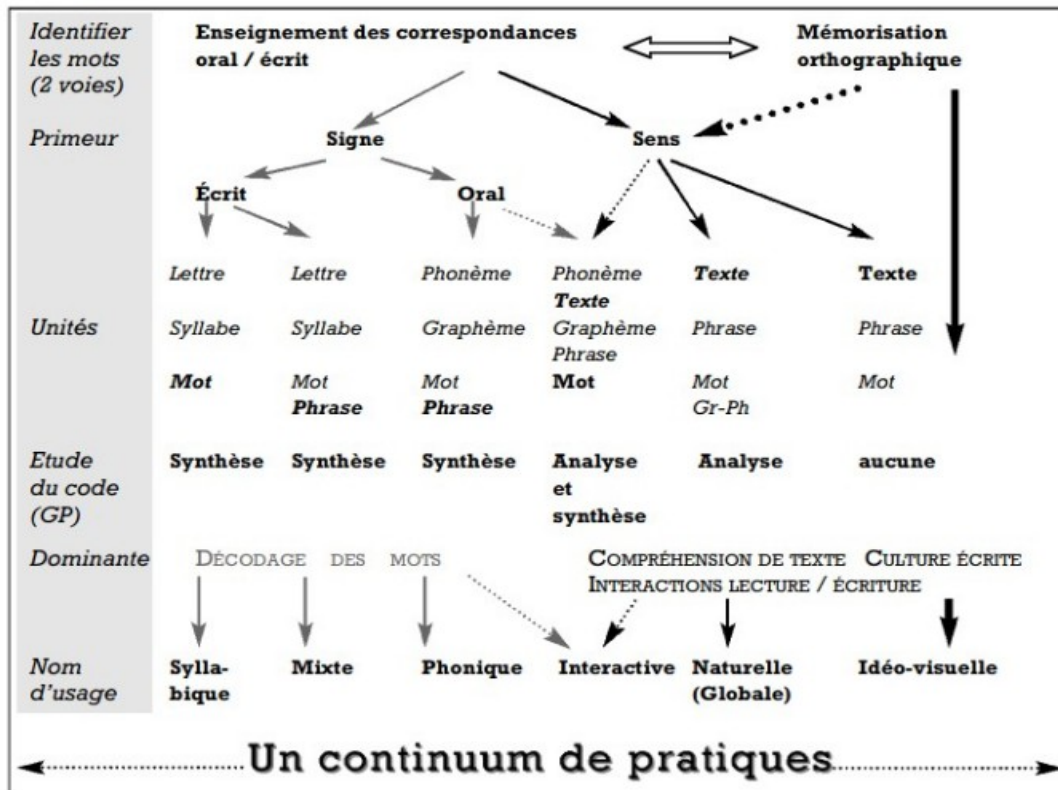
Identifier les mots (2 voies)

Enseignement des correspondances oral / écrit

Mémorisation orthographique

Primeur

Signe

Sens

Écrit

Oral

| | | | | | | |
|---|---|---|---|---|---|---|
| Unités | Lettre<br>Syllabe<br>Mot | Lettre<br>Syllabe<br>Mot<br>Phrase | Phonème<br>Graphème<br>Mot<br>Phrase | Phonème<br>Texte<br>Graphème<br>Phrase<br>Mot | Texte<br>Phrase<br>Mot<br>Gr-Ph | Texte<br>Phrase<br>Mot |
| Etude du code (GP) | Synthèse | Synthèse | Synthèse | Analyse et synthèse | Analyse | aucune |

Dominante

DÉCODAGE DES MOTS

COMPRÉHENSION DE TEXTE CULTURE ÉCRITE
INTERACTIONS LECTURE / ÉCRITURE

| | | | | | | |
|---|---|---|---|---|---|---|
| Nom d'usage | Syllabique | Mixte | Phonique | Interactive | Naturelle (Globale) | Idéo-visuelle |

Un continuum de pratiques